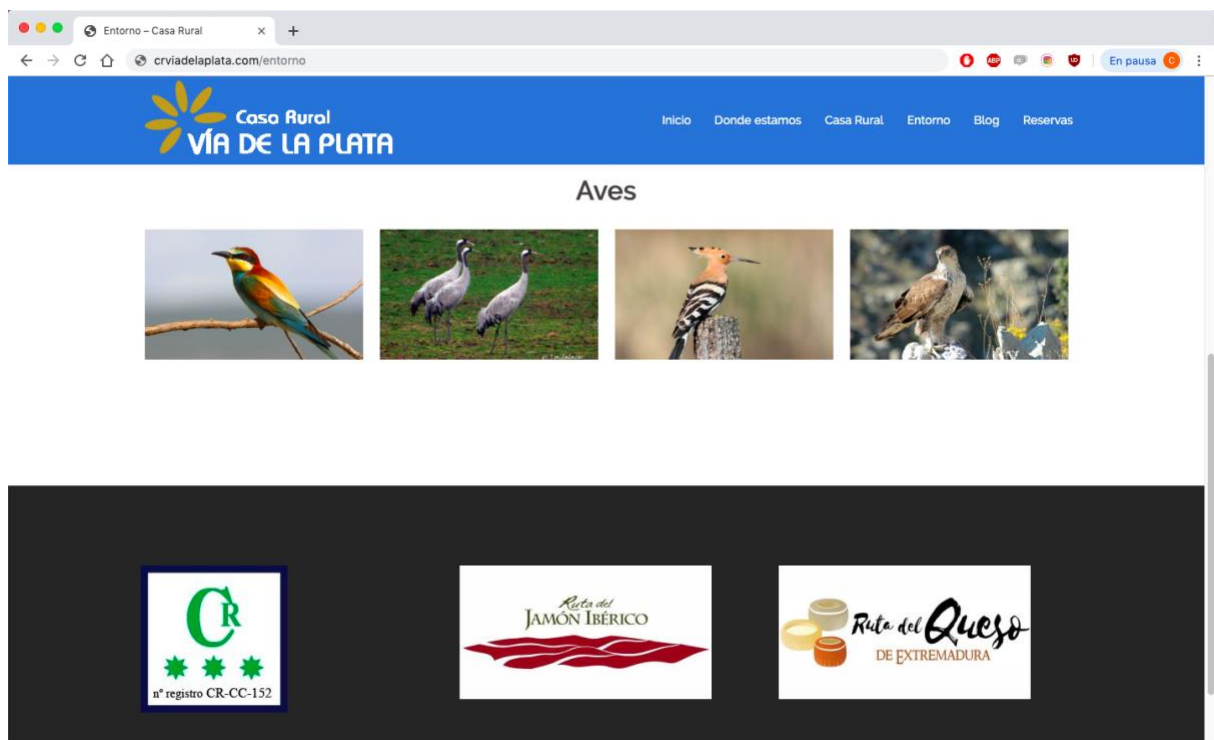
Entorno – Casa Rural ×  +

crviadelaplata.com/entorno

En pausa

Casa Rural
VÍA DE LA PLATA

Inicio   Donde estamos   Casa Rural   Entorno   Blog   Reservas

Aves

CR
nº registro CR-CC-152

Ruta del
JAMÓN IBÉRICO

Ruta del Queso
DE EXTREMADURA